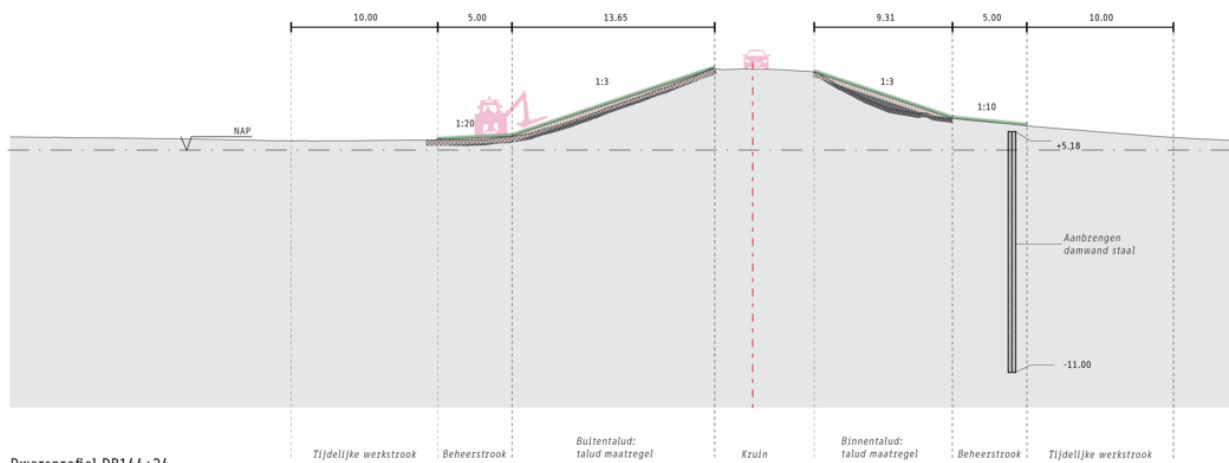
10.00
5.00
13.65
9.31
5.00
10.00

1:3
1:3
1:20
1:10
NAP
+5.18
Aanbrengen damwand staal
-11.00

Tijdelijke werkstrook
Beheerstrook
Buitentalud: talud maatregel
Kruin
Binnentalud: talud maatregel
Beheerstrook
Tijdelijke werkstrook

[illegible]